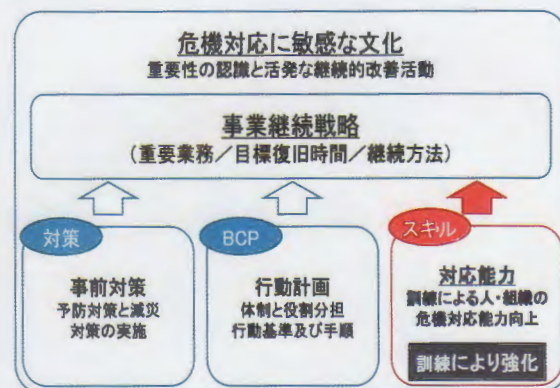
危機対応に敏感な文化
重要性の認識と活発な継続的改善活動

事業継続戦略
（重要業務／目標復旧時間／継続方法）

対策
事前対策
予防対策と減災対策の実施

BCP
行動計画
体制と役割分担
行動基準及び手順

スキル
対応能力
訓練による人・組織の危機対応能力向上
訓練により強化